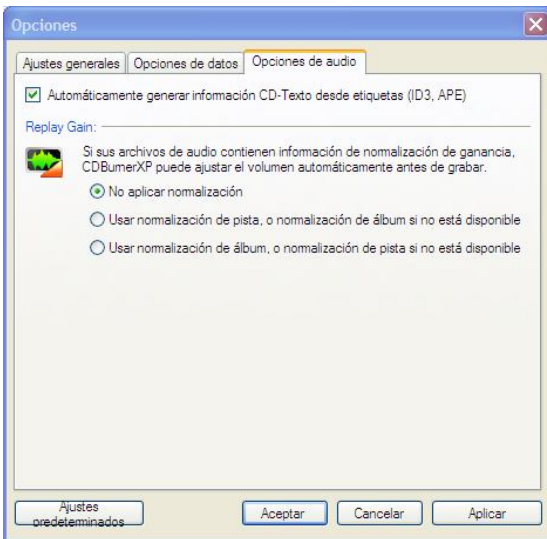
Opciones

Ajustes generales | Opciones de datos | Opciones de audio

Automáticamente generar información CD-Texto desde etiquetas (ID3, APE)

Replay Gain:

Si sus archivos de audio contienen información de normalización de ganancia, CDBurnerXP puede ajustar el volumen automáticamente antes de grabar.

No aplicar normalización

Usar normalización de pista, o normalización de álbum si no está disponible

Usar normalización de álbum, o normalización de pista si no está disponible

Ajustes predeterminados | Aceptar | Cancelar | Aplicar